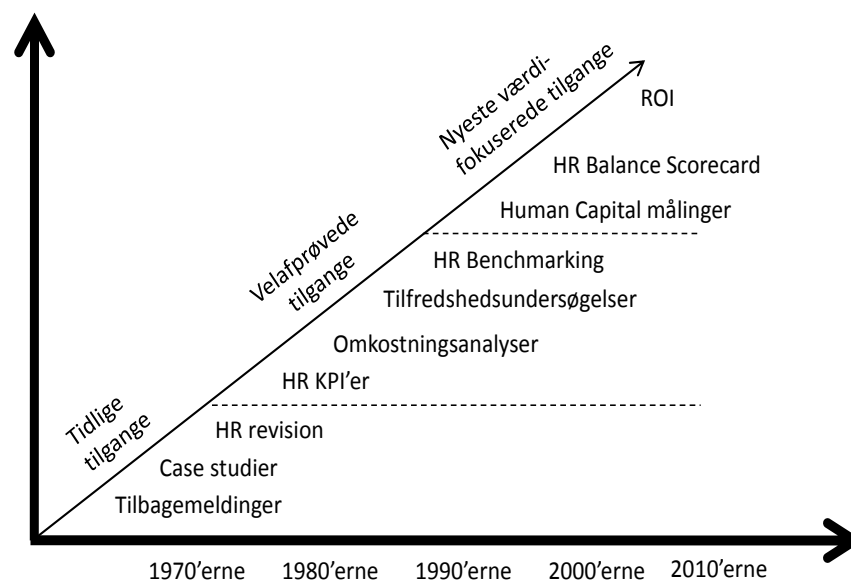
Nyeste værdifokuserede tilgange

ROI

HR Balance Scorecard

Human Capital målinger

Velafprøvede tilgange

HR Benchmarking

Tilfredshedsundersøgelser

Omkostningsanalyser

HR KPI'er

Tidlige tilgange

HR revision

Case studier

Tilbagemeldinger

1970'erne 1980'erne 1990'erne 2000'erne 2010'erne